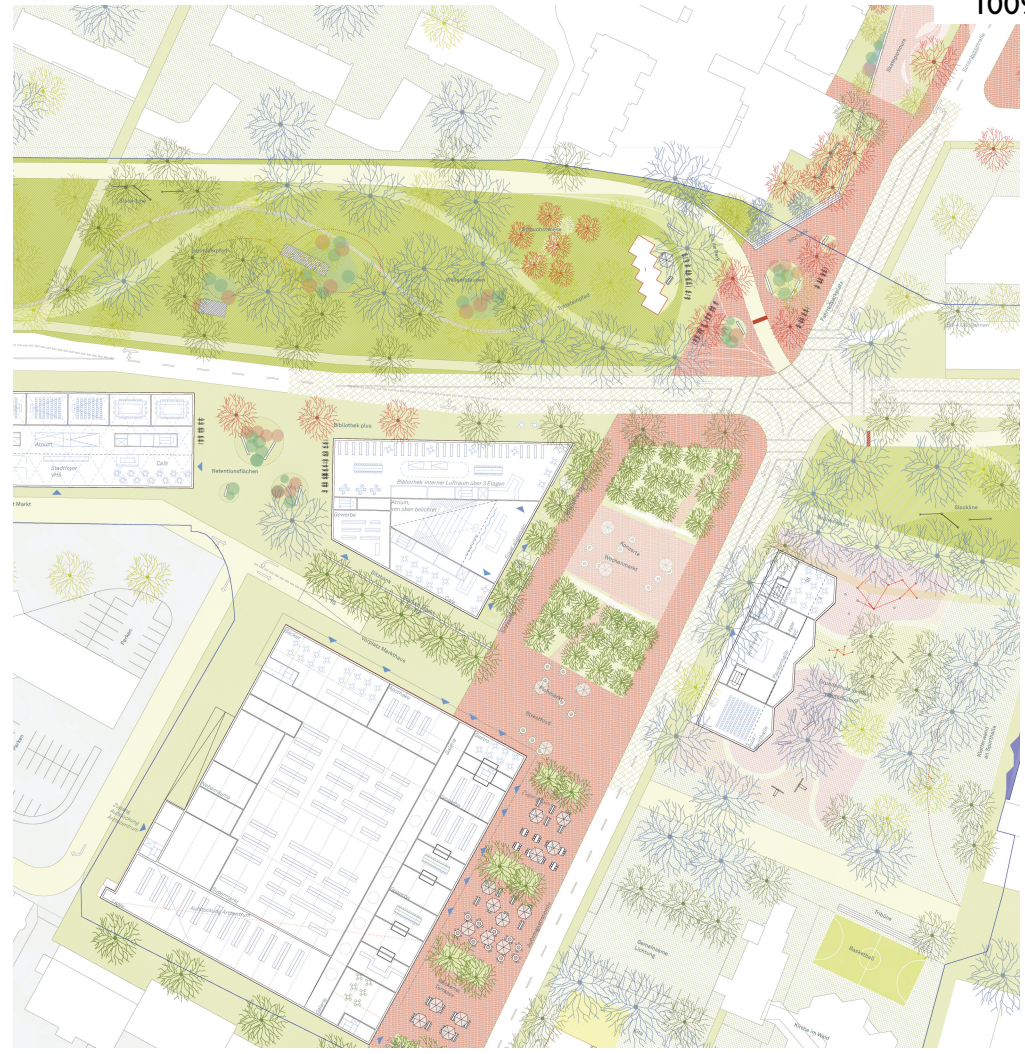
100

Bibliothek plus

Retentionsflächen

Atrium

Stadtfoyer VHS

Café

Markt

Bibliothek: interner Luftraum über 3 Etagen

Atrium, von oben belichtet

Gewerbe

Konzerte Weihnachtsmarkt

Wochenmarkt

Parken

Basketball

Tribüne

Gemeinsame Lichtung

Kirche im Wald